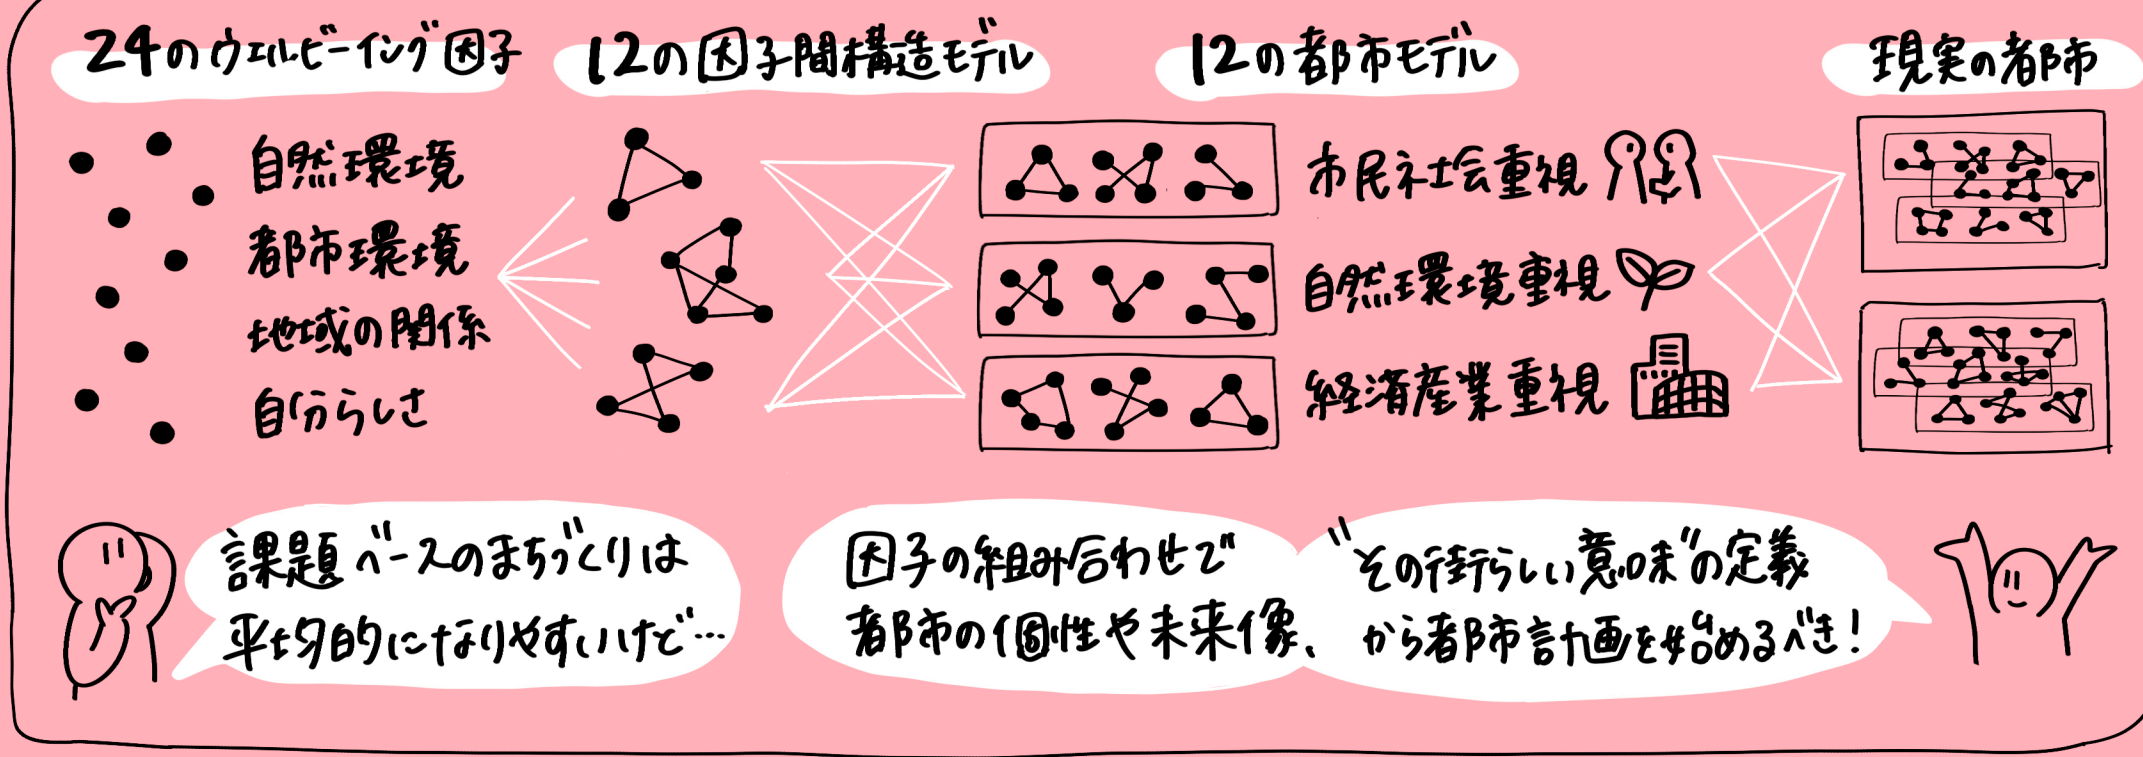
24のウェルビーイング因子

12の因子間構造モデル

12の都市モデル

現実の都市

自然環境
都市環境
地域の関係
自分らしさ

市民社会重視
自然環境重視
経済産業重視

課題ベースのまちづくりは平均的になりやすいけど…

因子の組み合わせで都市の個性や未来像、

“その街らしい意味”の定義から都市計画を始めるべき！